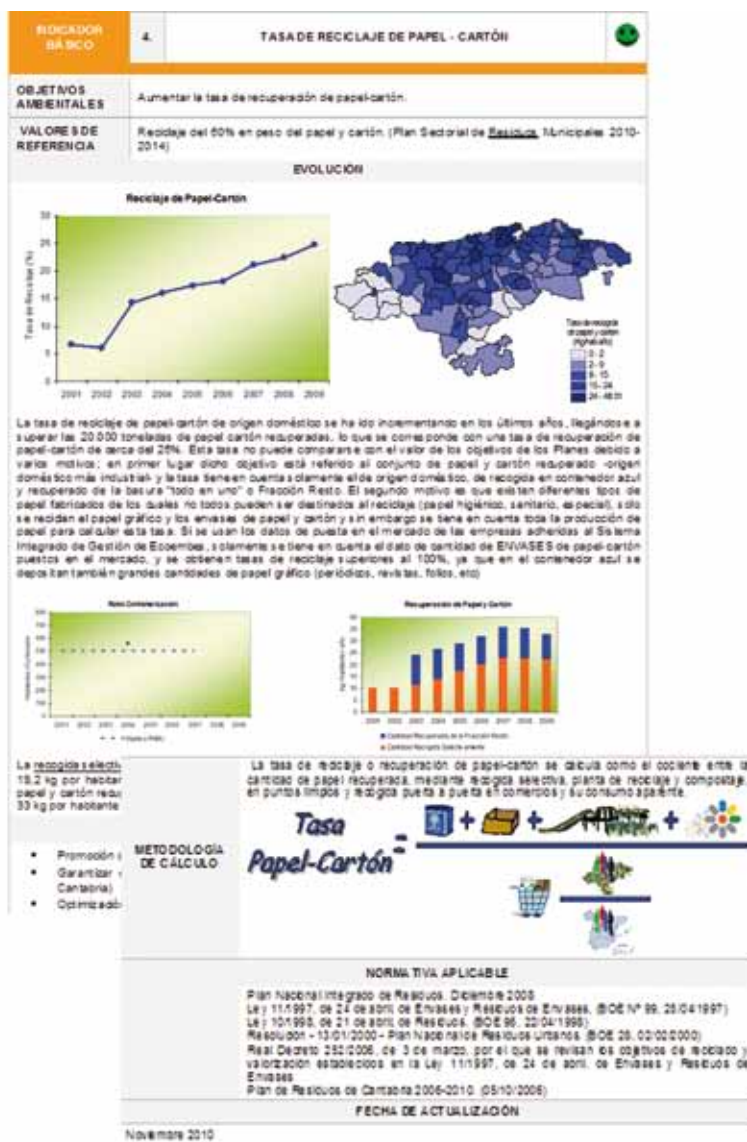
INDICADOR BÁSICO | 4. | TASA DE RECICLAJE DE PAPEL - CARTÓN

OBJETIVOS AMBIENTALES | Aumentar la tasa de recuperación de papel-cartón.

VALORES DE REFERENCIA | Reciclaje del 60% en peso del papel y cartón. (Plan Sectorial de Residuos Municipales 2010-2014)

EVOLUCIÓN

Reciclaje de Papel-Cartón

Tasa de Reciclaje (%)

30
25
20
15
10
5
0

2001 2002 2003 2004 2005 2006 2007 2008 2009

Tasa de recogida de papel y cartón (kg/hab año)
0 - 2
2 - 9
9 - 15
15 - 24
24 - 48.01

La tasa de reciclaje de papel-cartón de origen doméstico se ha ido incrementando en los últimos años, llegándose a superar las 20.000 toneladas de papel cartón recuperadas, lo que se corresponde con una tasa de recuperación de papel-cartón de cerca del 25%. Esta tasa no puede compararse con el valor de los objetivos de los Planes debido a varios motivos; en primer lugar dicho objetivo está referido al conjunto de papel y cartón recuperado -origen doméstico más industrial- y la tasa tienen cuenta solamente el de origen doméstico, de recogida en contenedor azul y recuperado de la basura "todo en uno" o Fracción Resto. El segundo motivo es que existen diferentes tipos de papel fabricados de los cuales no todos pueden ser destinados al reciclaje (papel higiénico, sanitario, especial), sólo se reciclan el papel gráfico y los envases de papel y cartón y sin embargo se tiene en cuenta toda la producción de papel para calcular esta tasa. Si se usan los datos de puesta en el mercado de las empresas adheridas al Sistema Integrado de Gestión de Ecoembes, solamente se tiene en cuenta el dato de cantidad de ENVASES de papel-cartón puestos en el mercado, y se obtienen tasas de reciclaje superiores al 100%, ya que en el contenedor azul se depositan también grandes cantidades de papel gráfico (periódicos, revistas, folios, etc)

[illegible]

Recuperación de Papel y Cartón

2001 2002 2003 2004 2005 2006 2007 2008 2009

Cantidad Recuperada de la Fracción Resto
Cantidad Recogida Selectivamente

La recogida selectiv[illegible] 19,2 kg por habitan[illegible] papel y cartón recu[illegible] 33 kg por habitante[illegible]

Promoción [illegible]
Garantizar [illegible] Cantabria)
Optimizació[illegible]

METODOLOGÍA DE CÁLCULO

La tasa de reciclaje o recuperación de papel-cartón se calcula como el cociente entre la cantidad de papel recuperada, mediante recogida selectiva, planta de reciclaje y compostaje, en puntos limpios y recogida puerta a puerta en comercios y su consumo aparente.

Tasa Papel-Cartón =

NORMATIVA APLICABLE

Plan Nacional Integrado de Residuos. Diciembre 2008
Ley 11/1997, de 24 de abril, de Envases y Residuos de Envases. (BOE Nº 99, 25/04/1997)
Ley 10/1998, de 21 de abril de Residuos. (BOE 96, 22/04/1998)
Resolución - 13/01/2000 - Plan Nacional de Residuos Urbanos. (BOE 28, 02/02/2000)
Real Decreto 252/2006, de 3 de marzo, por el que se revisan los objetivos de reciclado y valorización establecidos en la Ley 11/1997, de 24 de abril, de Envases y Residuos de Envases
Plan de Residuos de Cantabria 2006-2010. (05/10/2006)

FECHA DE ACTUALIZACIÓN

Noviembre 2010